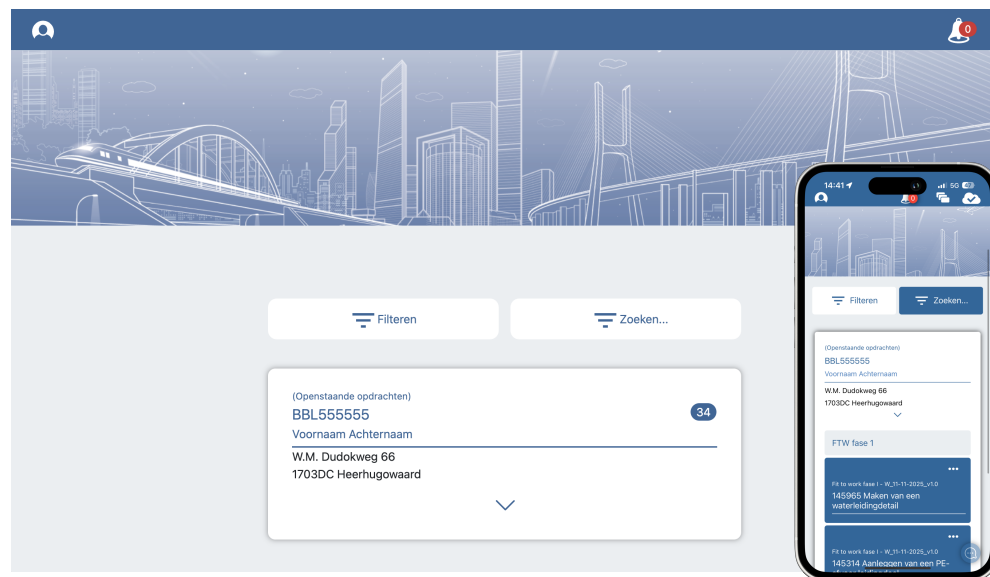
0

Filteren

Zoeken...

(Openstaande opdrachten)
BBL555555
Voornaam Achternaam
34

W.M. Dudokweg 66
1703DC Heerhugowaard

14:41
5G

0

Filteren

Zoeken...

(Openstaande opdrachten)
BBL555555
Voornaam Achternaam

W.M. Dudokweg 66
1703DC Heerhugowaard

FTW fase 1

Fit to work fase I - W_11-11-2025_v1.0
145965 Maken van een waterleidingdetail

Fit to work fase I - W_11-11-2025_v1.0
145314 Aanleggen van een PE-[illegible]